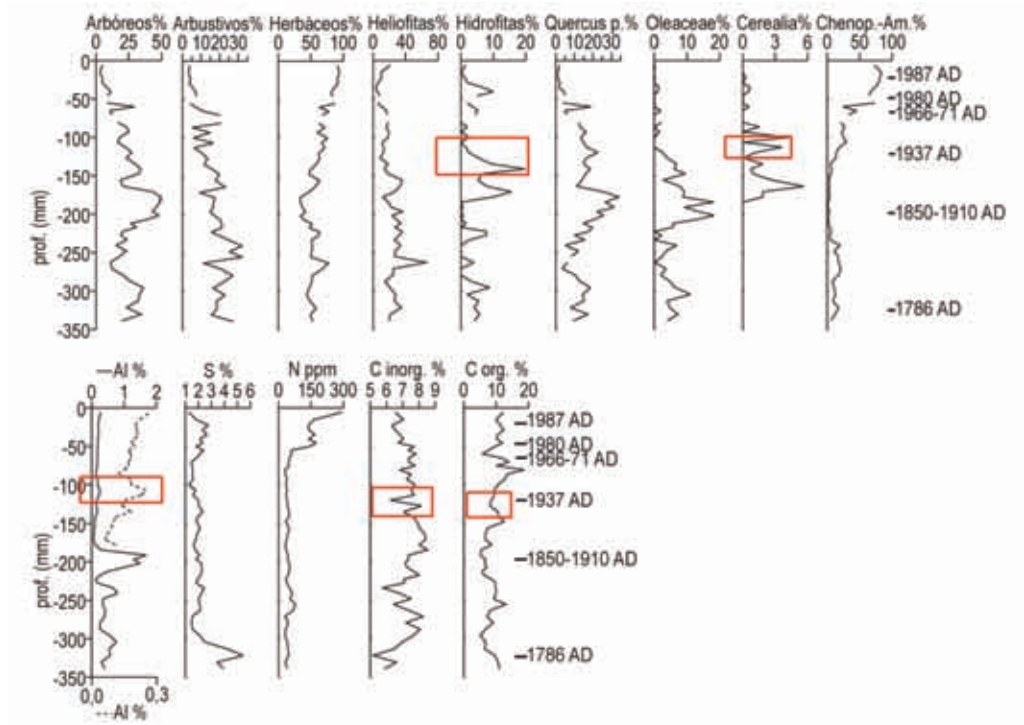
Arbóreos% 0 25 50
Arbustivos% 0 10 20 30
Herbáceos% 0 50 100
Heliofitas% 0 40 80
Hidrofitas% 0 10 20
Quercus p.% 0 10 20 30
Oleaceae% 0 10 20
Cerealia% 0 3 6
Chenop.-Am.% 0 50 100

prof. (mm)
0
-50
-100
-150
-200
-250
-300
-350

-1987 AD
-1980 AD
-1966-71 AD
-1937 AD
-1850-1910 AD
-1786 AD

—Al % 0 1 2
S % 1 2 3 4 5 6
N ppm 0 150 300
C inorg. % 5 6 7 8 9
C org. % 0 10 20

prof. (mm)
0
-50
-100
-150
-200
-250
-300
-350

0,0 0,3
--Al %

-1987 AD
-1980 AD
-1966-71 AD
-1937 AD
-1850-1910 AD
-1786 AD